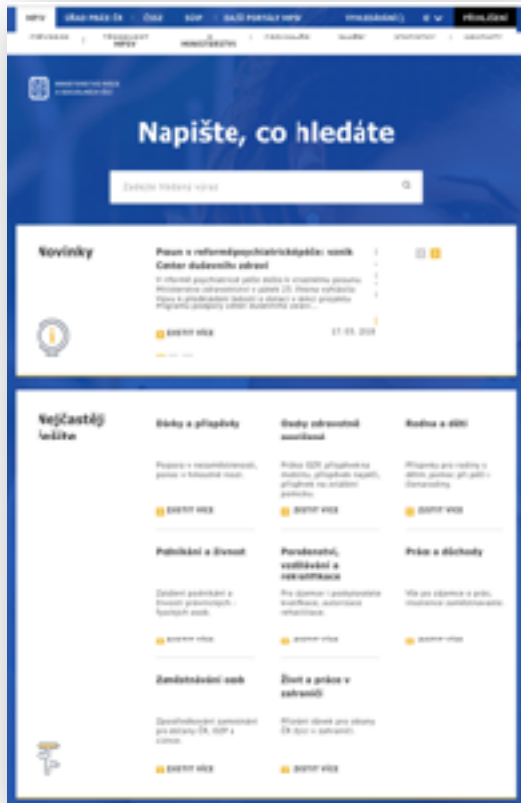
MPSV ÚŘAD PRÁCE ČR ČSSZ SÚIP DALŠÍ PORTÁLY MPSV VYHLEDÁVÁNÍ PŘIHLÁŠENÍ

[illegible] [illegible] MPSV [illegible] MINISTERSTVO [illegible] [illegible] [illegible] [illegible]

MINISTERSTVO PRÁCE A SOCIÁLNÍCH VĚCÍ

Napište, co hledáte

Zadejte hledaný výraz

Novinky

Posun v reformě psychiatrické péče: vznik Center duševního zdraví

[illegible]

ZJISTIT VÍCE

17. 05. 2018

Nejčastěji řešíte

Dávky a příspěvky

Pomoc v nezaměstnanosti, pomoc v hmotné nouzi.

ZJISTIT VÍCE

Osoby zdravotně postižené

Příspěvek na péči, příspěvek na mobilitu, příspěvek na zvláštní pomůcku.

ZJISTIT VÍCE

Rodina a děti

Příspěvky pro rodiny s dětmi, pomoc při péči o člena rodiny.

ZJISTIT VÍCE

Podnikání a živnost

Založení podnikání a živnosti právnických i fyzických osob.

ZJISTIT VÍCE

Poradenství, vzdělávání a rekvalifikace

Pro zájemce i postupující kvalifikace, autorizace rekvalifikace.

ZJISTIT VÍCE

Práce a důchody

Vše pro zájemce o práci, insolvence zaměstnavatele.

ZJISTIT VÍCE

Zaměstnávání osob

Zaměstnávání zahraničních pro občany ČR, EU a cizince.

ZJISTIT VÍCE

Život a práce v zahraničí

Přiznání dávek pro občany ČR žijící v zahraničí.

ZJISTIT VÍCE